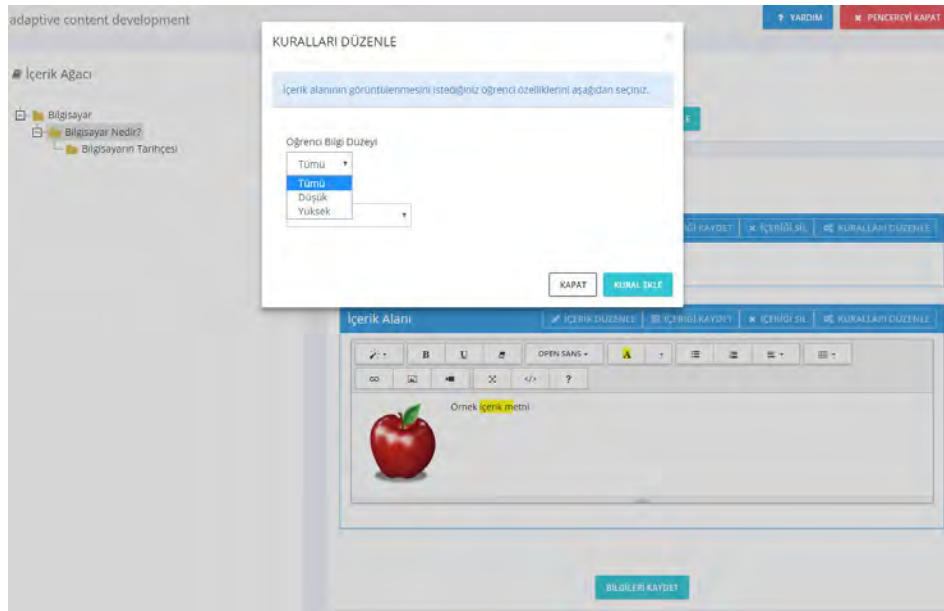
adaptive content development

? YARDIM

✖ PENCEREYİ KAPAT

İçerik Ağacı

Bilgisayar
Bilgisayar Nedir?
Bilgisayarın Tarihçesi

KURALLARI DÜZENLE

İçerik alanının görüntülenmesini istediğiniz öğrenci özelliklerini aşağıdan seçiniz.

Öğrenci Bilgi Düzeyi

Tümü

Tümü
Düşük
Yüksek

KAPAT

KURAL EKLE

İÇERİĞİ KAYDET | ✖ İÇERİĞİ SİL | KURALLARI DÜZENLE

İçerik Alanı

İÇERİK DÜZENLE | İÇERİĞİ KAYDET | ✖ İÇERİĞİ SİL | KURALLARI DÜZENLE

B U OPEN SANS A ?

Örnek içerik metni

BİLGİLERİ KAYDET